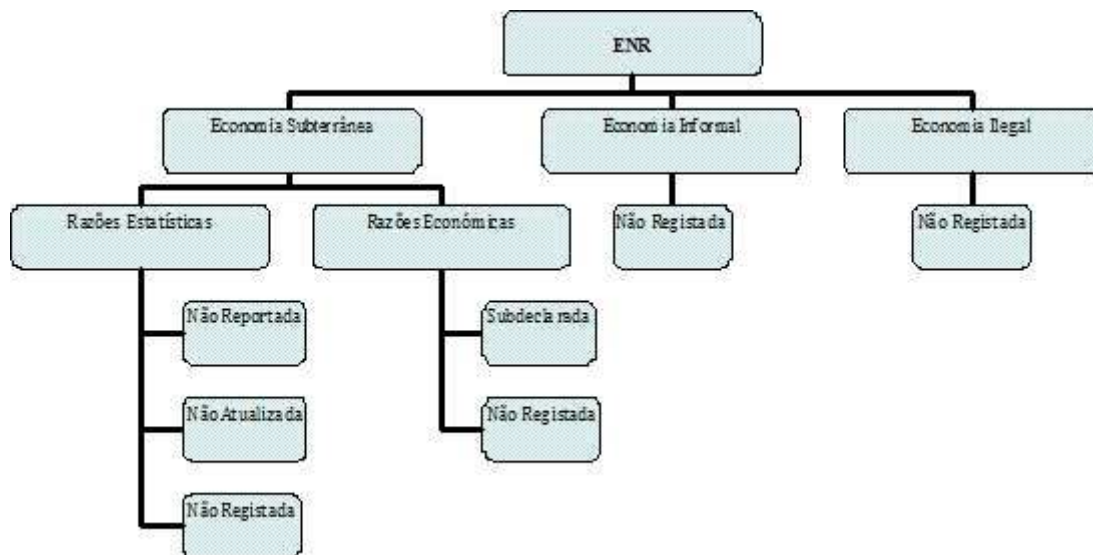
ENR

Economia Subterrânea

Economia Informal

Economia Ilegal

Razões Estatísticas

Razões Económicas

Não Registada

Não Registada

Não Reportada

Subdeclarada

Não Atualizada

Não Registada

Não Registada